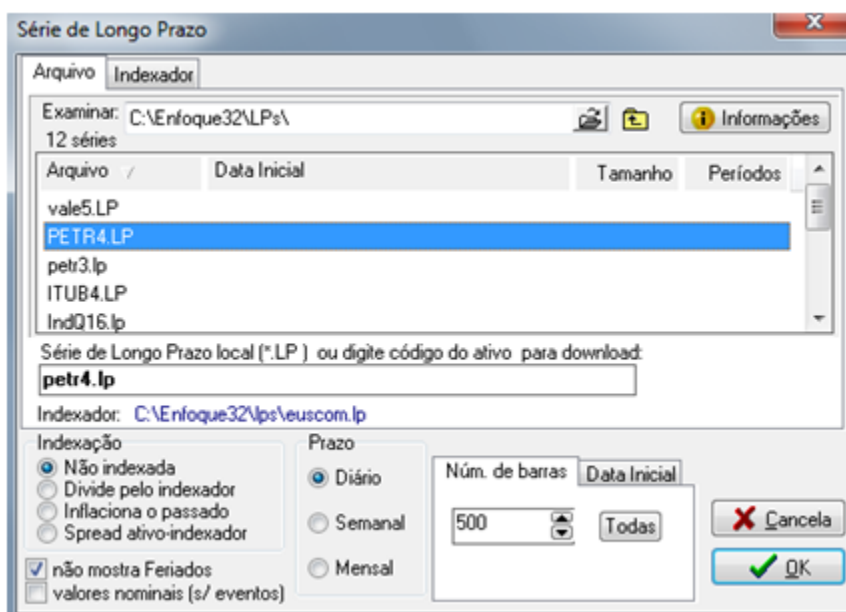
Série de Longo Prazo

Arquivo
Indexador

Examinar: C:\Enfoque32\LPs\
12 séries
Informações

| Arquivo | Data Inicial | Tamanho | Períodos |
|---|---|---|---|
| vale5.LP | | | |
| PETR4.LP | | | |
| petr3.lp | | | |
| ITUB4.LP | | | |
| IndQ16.lp | | | |

Série de Longo Prazo local (*.LP ) ou digite código do ativo para download:
petr4.lp
Indexador: C:\Enfoque32\lps\euscom.lp

Indexação
Não indexada
Divide pelo indexador
Inflaciona o passado
Spread ativo-indexador

não mostra Feriados
valores nominais (s/ eventos)

Prazo
Diário
Semanal
Mensal

Núm. de barras
Data Inicial
500
Todas

Cancela
OK